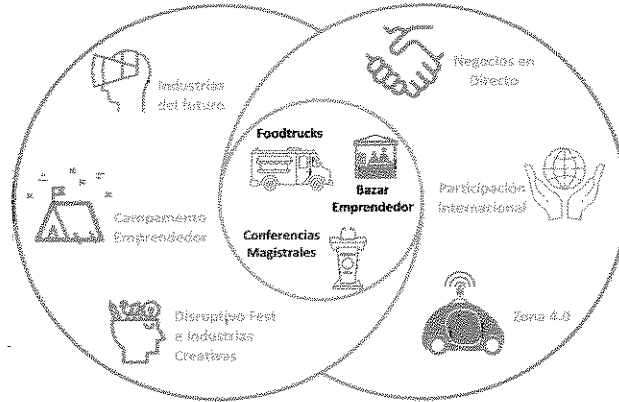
Industrias del futuro

Negocios en Directo

Foodtrucks

Bazar Emprendedor

Participación Internacional

Campamento Emprendedor

Conferencias Magistrales

Disruptivo Fest e Industrias Creativas

Zona 4.0